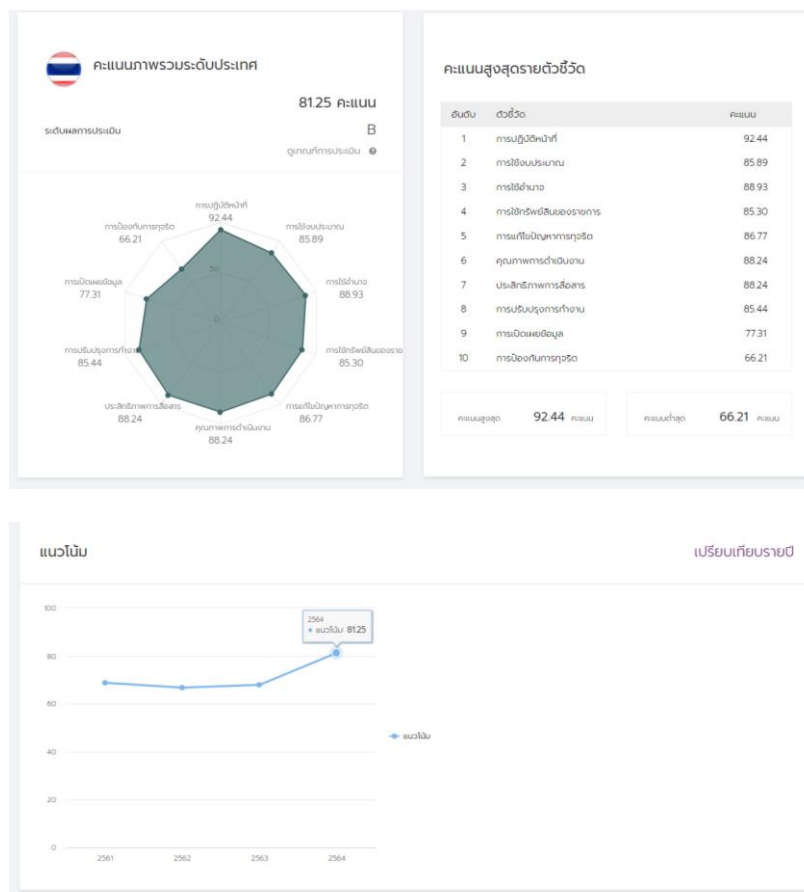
คะแนนภาพรวมระดับประเทศ

81.25 คะแนน

ระดับผลการประเมิน B

ดูเกณฑ์การประเมิน

การปฏิบัติหน้าที่
92.44

การใช้งบประมาณ
85.89

การใช้อำนาจ
88.93

การใช้ทรัพย์สินของราชการ
85.30

การแก้ไขปัญหาการทุจริต
86.77

คุณภาพการดำเนินงาน
88.24

ประสิทธิภาพการสื่อสาร
88.24

การปรับปรุงการทำงาน
85.44

การเปิดเผยข้อมูล
77.31

การป้องกันการทุจริต
66.21

50

0

คะแนนสูงสุดรายตัวชี้วัด

| อันดับ | ตัวชี้วัด | คะแนน |
|---|---|---|
| 1 | การปฏิบัติหน้าที่ | 92.44 |
| 2 | การใช้งบประมาณ | 85.89 |
| 3 | การใช้อำนาจ | 88.93 |
| 4 | การใช้ทรัพย์สินของราชการ | 85.30 |
| 5 | การแก้ไขปัญหาการทุจริต | 86.77 |
| 6 | คุณภาพการดำเนินงาน | 88.24 |
| 7 | ประสิทธิภาพการสื่อสาร | 88.24 |
| 8 | การปรับปรุงการทำงาน | 85.44 |
| 9 | การเปิดเผยข้อมูล | 77.31 |
| 10 | การป้องกันการทุจริต | 66.21 |

คะแนนสูงสุด 92.44 คะแนน

คะแนนต่ำสุด 66.21 คะแนน

แนวโน้ม

เปรียบเทียบรายปี

100
80
60
40
20
0

2564
● แนวโน้ม 81.25

แนวโน้ม

2561 2562 2563 2564